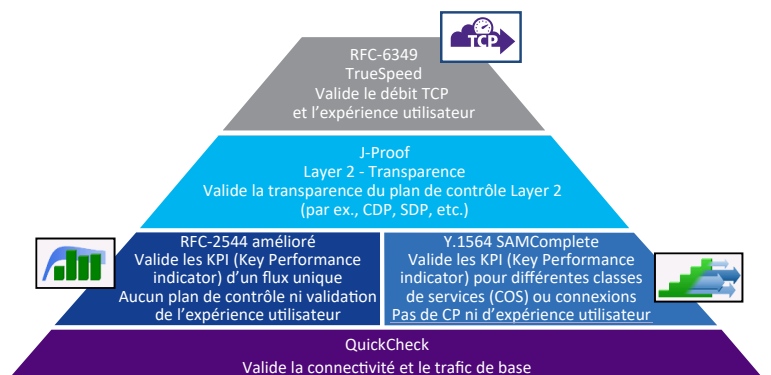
TCP

RFC-6349
TrueSpeed
Valide le débit TCP
et l'expérience utilisateur

J-Proof
Layer 2 - Transparence
Valide la transparence du plan de contrôle Layer 2
(par ex., CDP, SDP, etc.)

RFC-2544 amélioré
Valide les KPI (Key Performance indicator) d'un flux unique
Aucun plan de contrôle ni validation de l'expérience utilisateur

Y.1564 SAMComplete
Valide les KPI (Key Performance indicator) pour différentes classes de services (COS) ou connexions
Pas de CP ni d'expérience utilisateur

QuickCheck
Valide la connectivité et le trafic de base